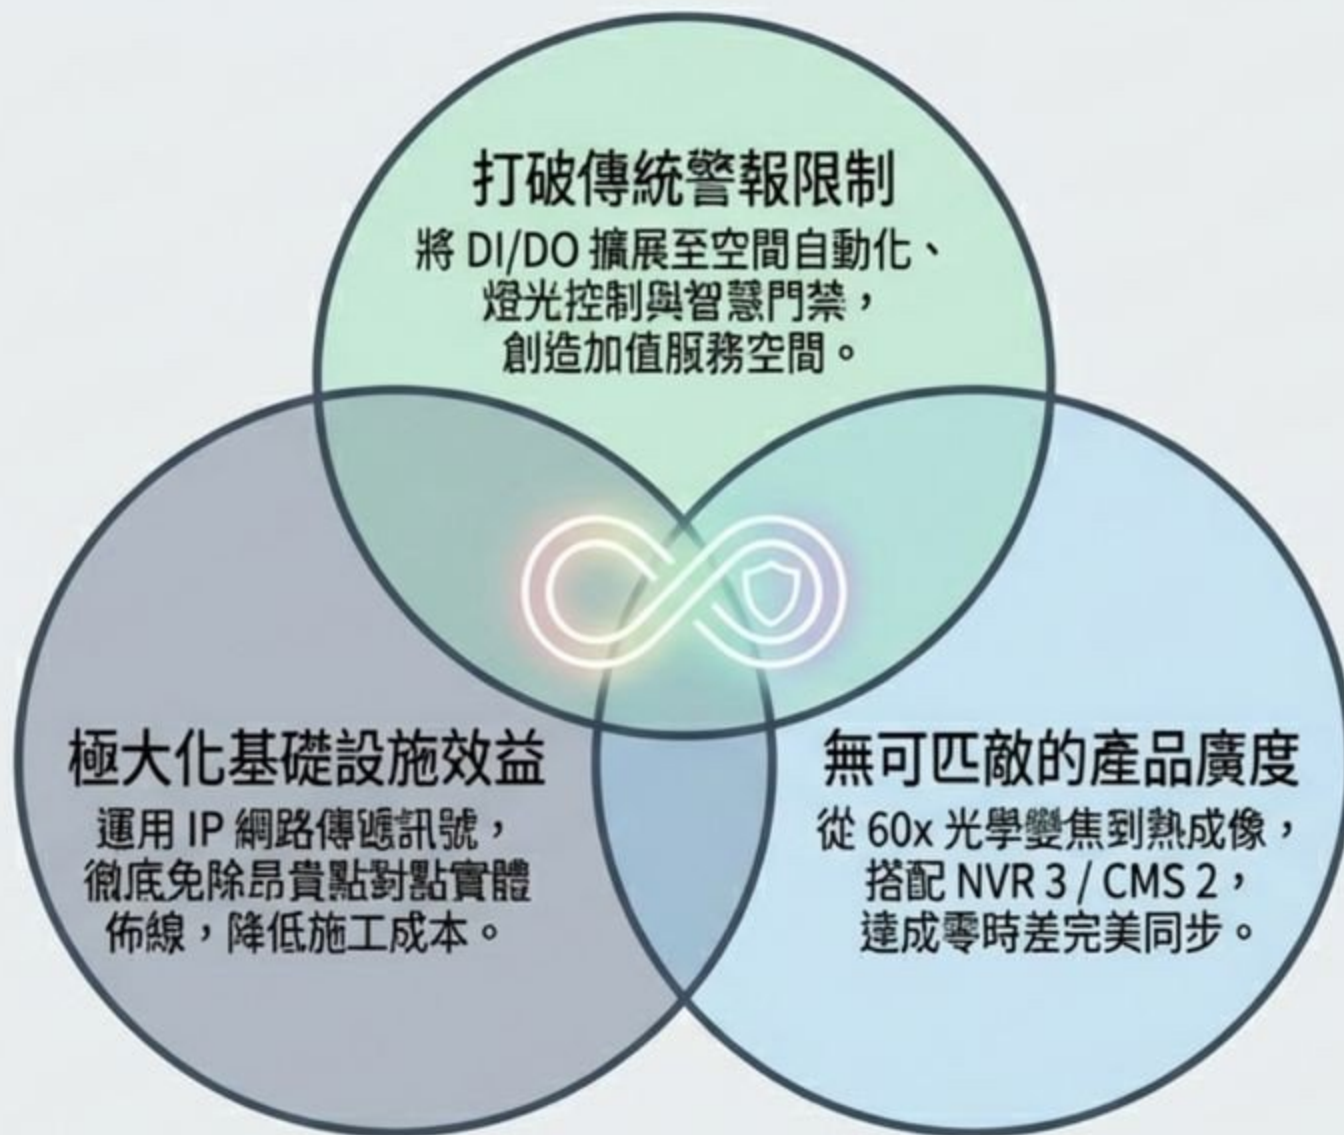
打破傳統警報限制
將 DI/DO 擴展至空間自動化、燈光控制與智慧門禁，創造加值服務空間。

極大化基礎設施效益
運用 IP 網路傳遞訊號，徹底免除昂貴點對點實體佈線，降低施工成本。

無可匹敵的產品廣度
從 60x 光學變焦到熱成像，搭配 NVR 3 / CMS 2，達成零時差完美同步。